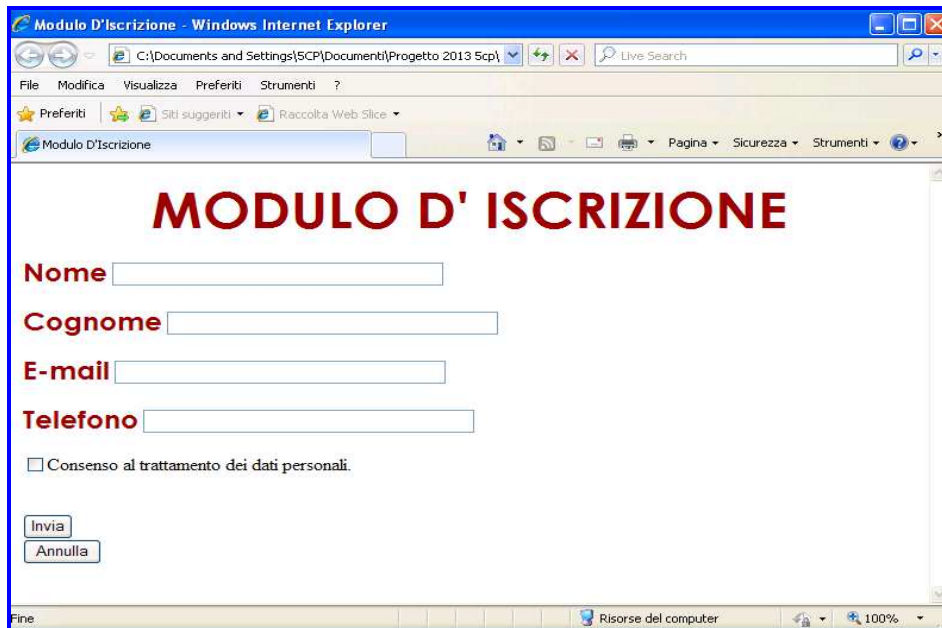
Modulo D'Iscrizione - Windows Internet Explorer

C:\Documents and Settings\5CP\Documenti\Progetto 2013 5cp\

Live Search

File Modifica Visualizza Preferiti Strumenti ?

Preferiti Siti suggeriti Raccolta Web Slice

Modulo D'Iscrizione

Pagina Sicurezza Strumenti

MODULO D' ISCRIZIONE

Nome

Cognome

E-mail

Telefono

Consenso al trattamento dei dati personali.

Invia

Annulla

Fine

Risorse del computer

100%